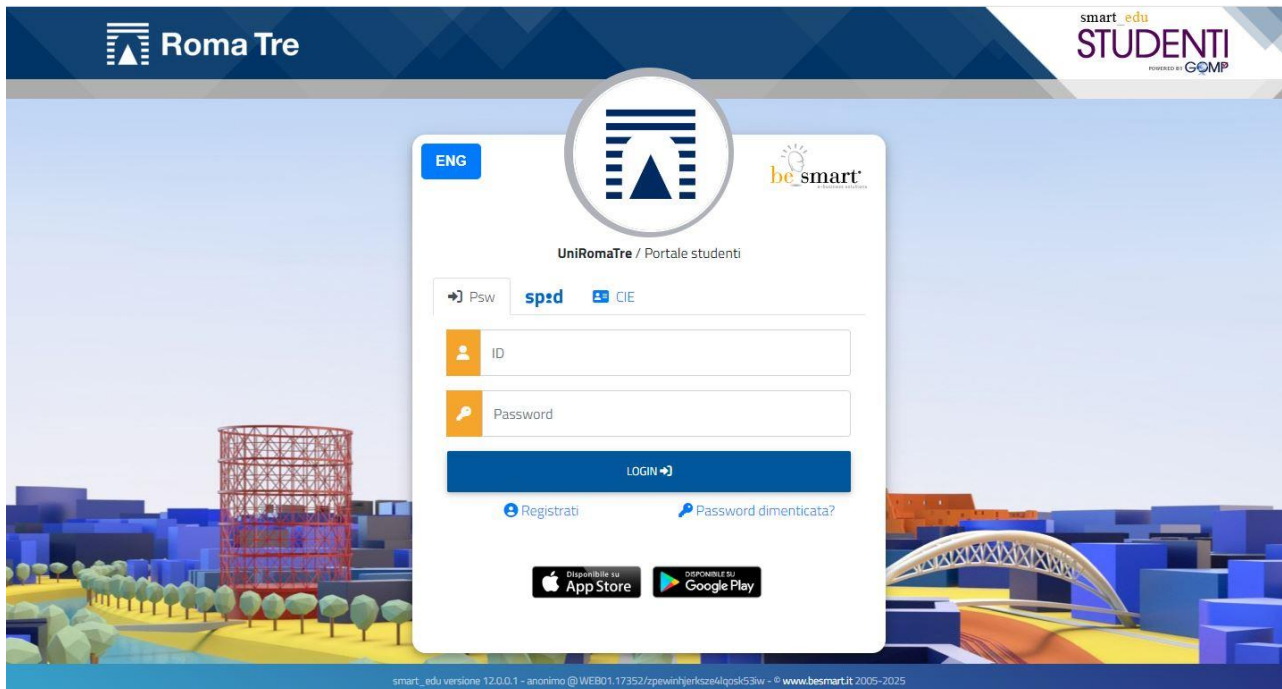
Roma Tre

smart_edu
STUDENTI
POWERED BY GOMP

ENG

be smart
di business solutions

UniRomaTre / Portale studenti

Psw

spid

CIE

ID

Password

LOGIN

Registrati

Password dimenticata?

Disponibile su
App Store

DISPONIBILE SU
Google Play

smart_edu versione 12.0.0.1 - anonimo @ WEB01.17352/zpewinhjerksze4lqosk53iw - © www.besmart.it 2005-2025